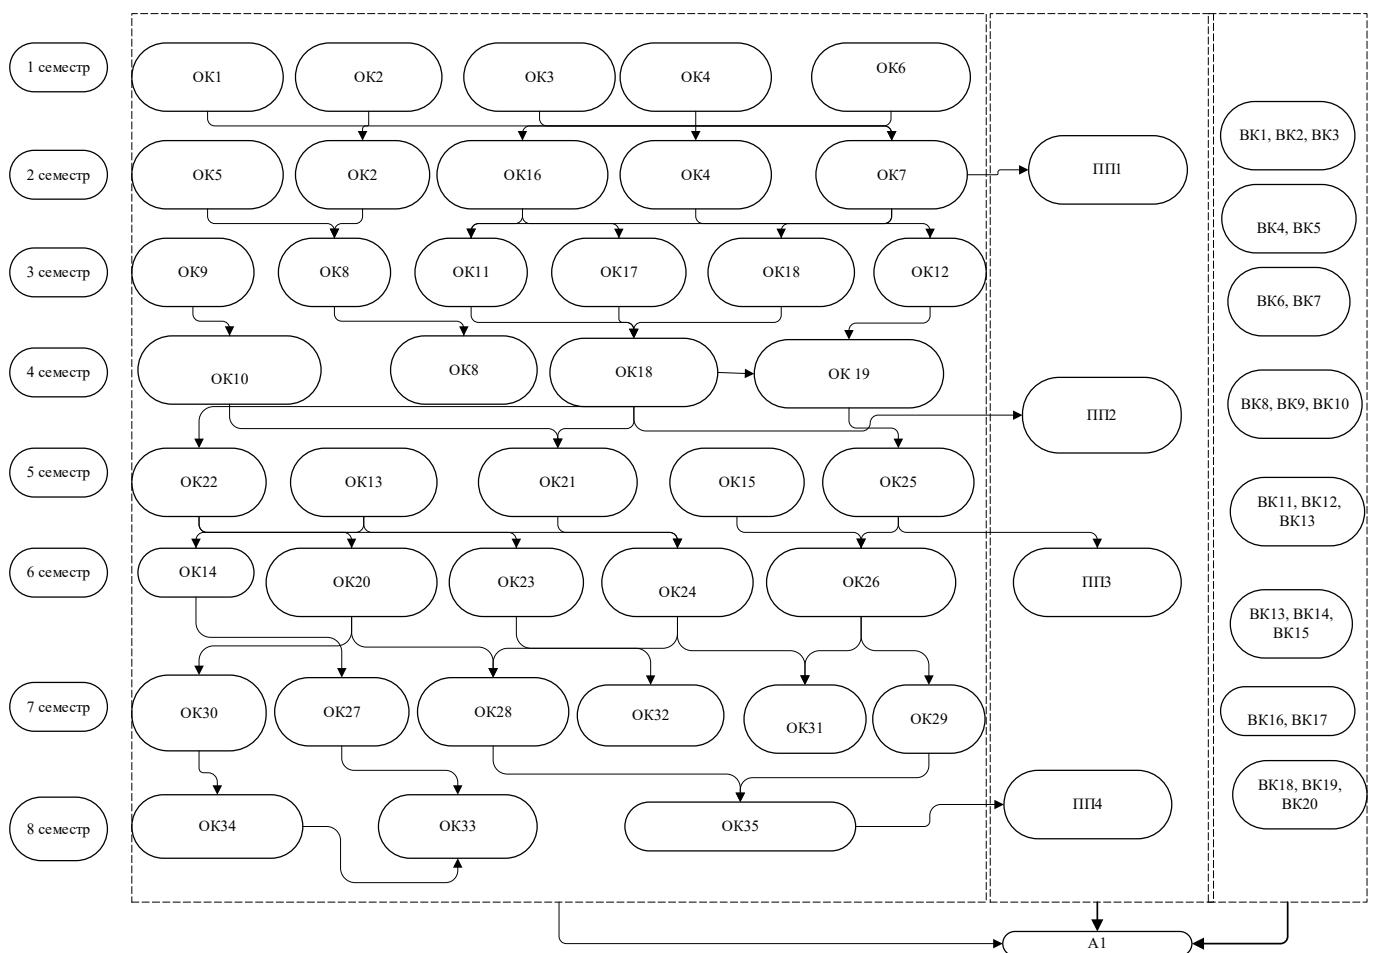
1 семестр
ОК1
ОК2
ОК3
ОК4
ОК6
ВК1, ВК2, ВК3

2 семестр
ОК5
ОК2
ОК16
ОК4
ОК7
ПП1
ВК4, ВК5

3 семестр
ОК9
ОК8
ОК11
ОК17
ОК18
ОК12
ВК6, ВК7

4 семестр
ОК10
ОК8
ОК18
ОК 19
ПП2
ВК8, ВК9, ВК10

5 семестр
ОК22
ОК13
ОК21
ОК15
ОК25
ВК11, ВК12, ВК13

6 семестр
ОК14
ОК20
ОК23
ОК24
ОК26
ПП3
ВК13, ВК14, ВК15

7 семестр
ОК30
ОК27
ОК28
ОК32
ОК31
ОК29
ВК16, ВК17

8 семестр
ОК34
ОК33
ОК35
ПП4
ВК18, ВК19, ВК20

А1